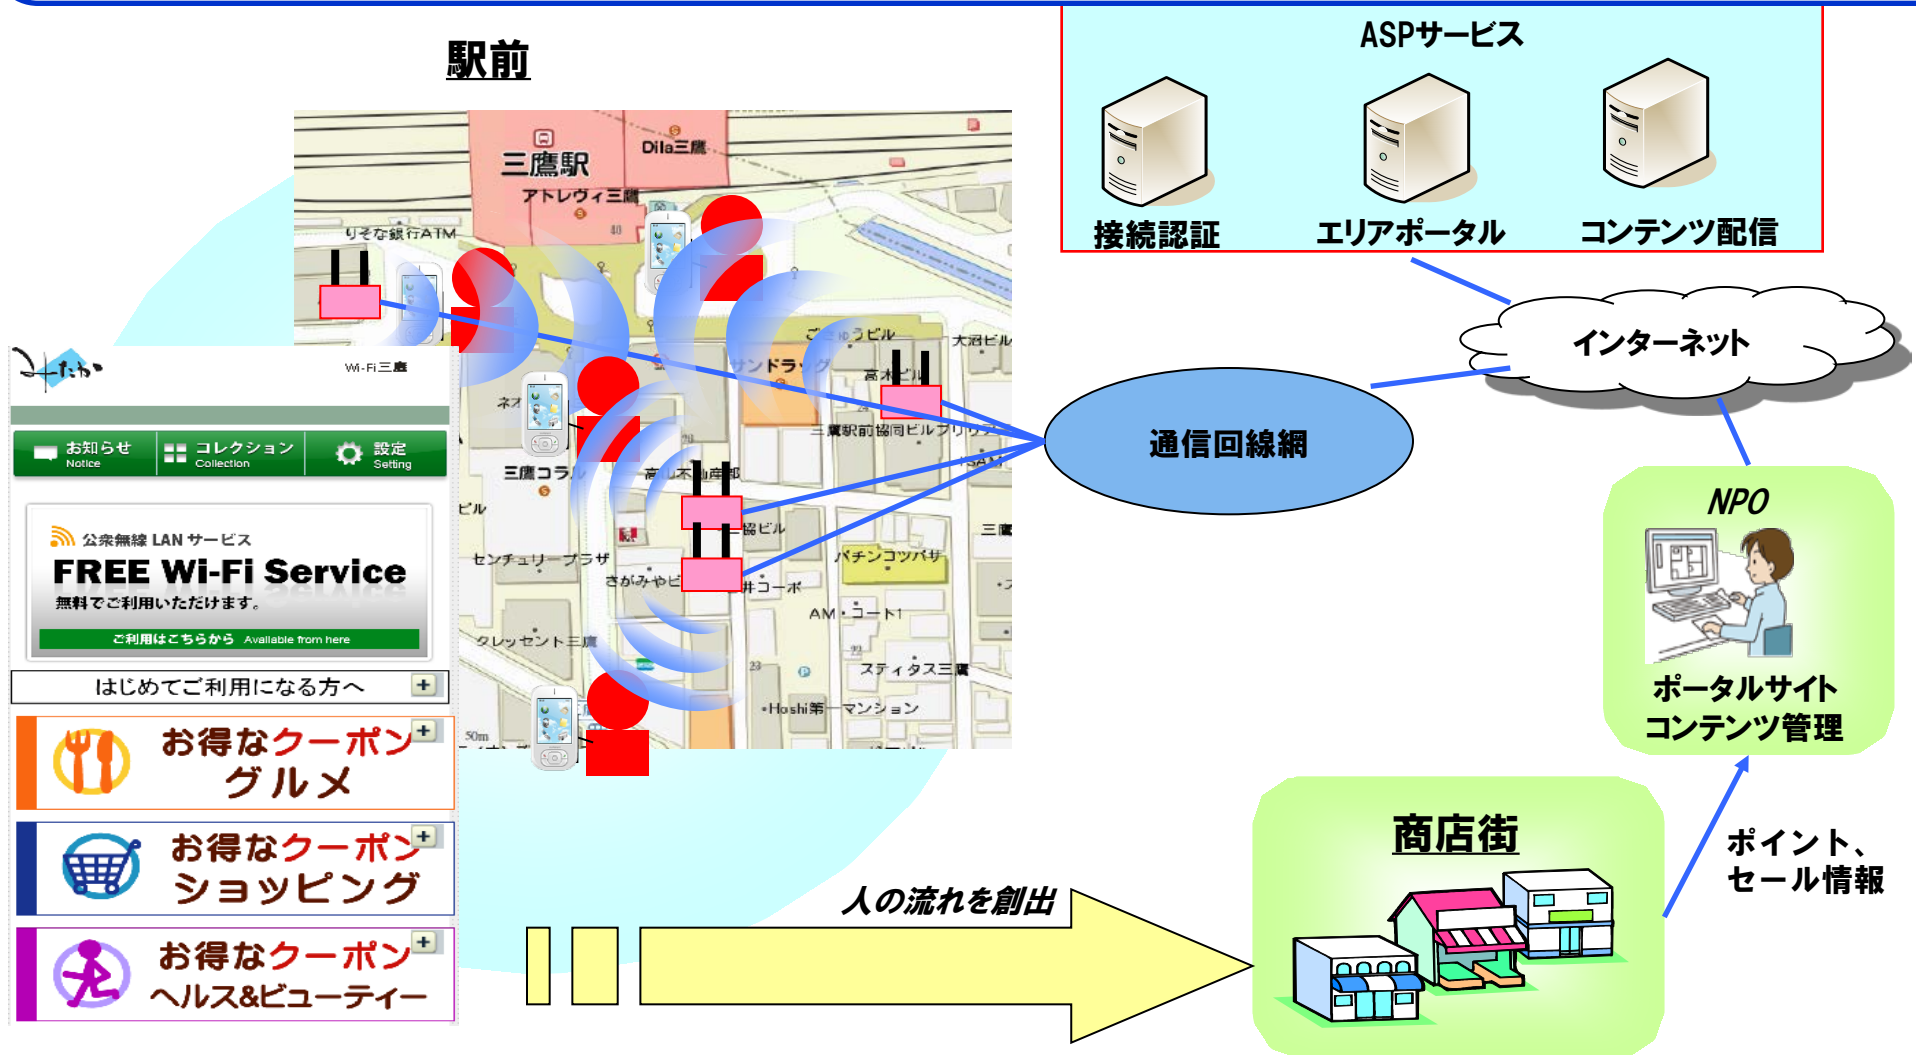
駅前

ASPサービス

接続認証

エリアポータル

コンテンツ配信

インターネット

通信回線網

NPO

ポータルサイト
コンテンツ管理

商店街

ポイント、
セール情報

人の流れを創出

三鷹駅

Dila三鷹

アトレヴィ三鷹

りそな銀行ATM

サンドラッグ

高木ビル

大沼ビル

三鷹駅前協同ビル

三鷹コラル

センチュリープラザ

パチンコッパサ

AM・コート1

クレッセント三鷹

スティタス三鷹

•Hoshi第一マンション

Wi-Fi三鷹

お知らせ
Notice

コレクション
Collection

設定
Setting

公衆無線 LAN サービス

FREE Wi-Fi Service

無料でご利用いただけます。

ご利用はこちらから Available from here

はじめてご利用になる方へ

お得なクーポン
グルメ

お得なクーポン
ショッピング

お得なクーポン
ヘルス&ビューティー